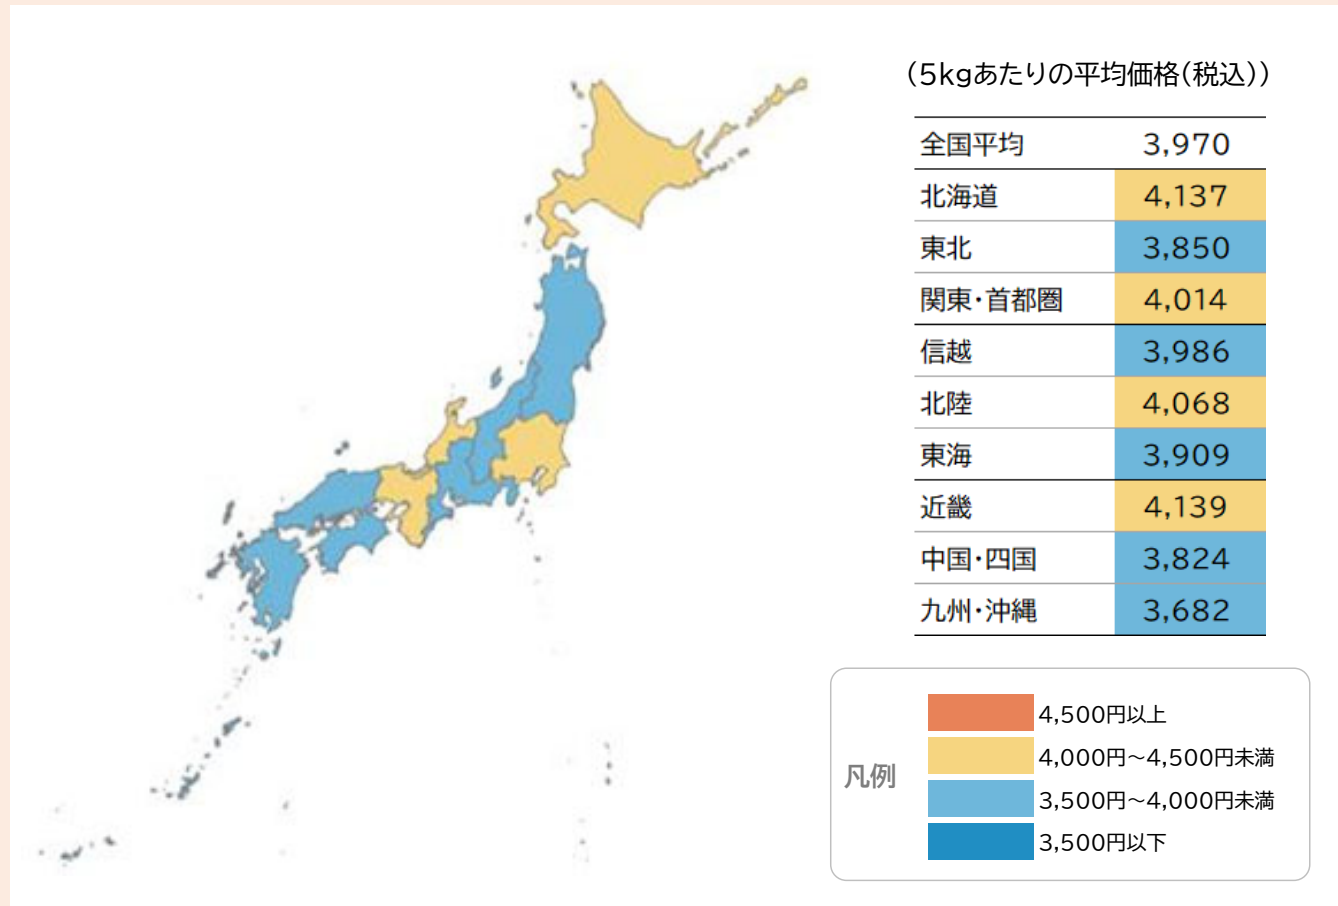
（5kgあたりの平均価格（税込））

| 全国平均 | 3,970 |
|---|---|
| 北海道 | 4,137 |
| 東北 | 3,850 |
| 関東・首都圏 | 4,014 |
| 信越 | 3,986 |
| 北陸 | 4,068 |
| 東海 | 3,909 |
| 近畿 | 4,139 |
| 中国・四国 | 3,824 |
| 九州・沖縄 | 3,682 |

凡例
4,500円以上
4,000円～4,500円未満
3,500円～4,000円未満
3,500円以下